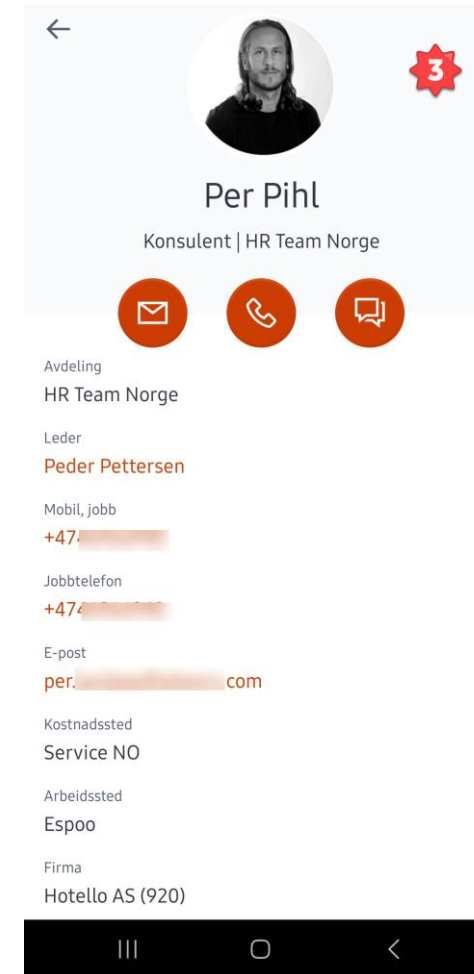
3

Per Pihl

Konsulent | HR Team Norge

Avdeling
HR Team Norge

Leder
Peder Pettersen

Mobil, jobb
+47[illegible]

Jobbtelefon
+474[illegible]

E-post
per.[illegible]com

Kostnadssted
Service NO

Arbeidssted
Espoo

Firma
Hotello AS (920)